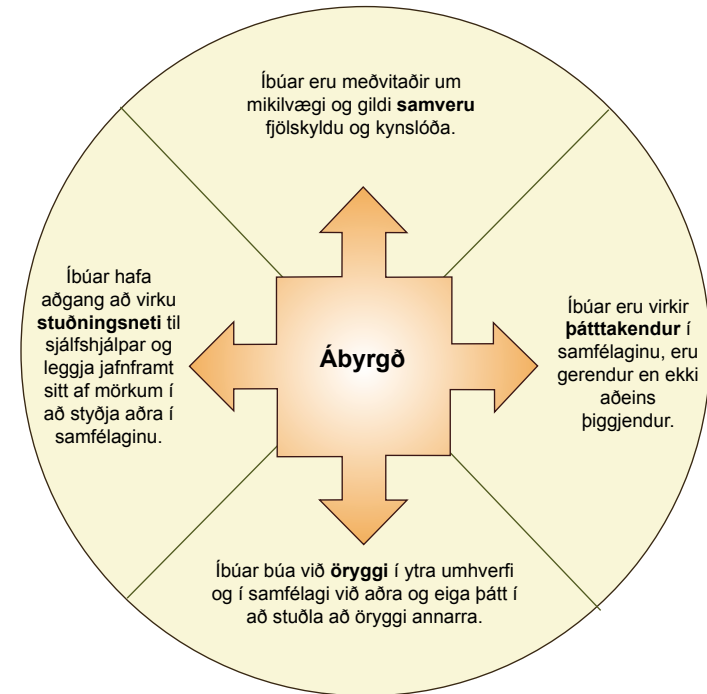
Íbúar eru meðvitaðir um mikilvægi og gildi **samveru** fjölskyldu og kynslóða.

Íbúar hafa aðgang að virku **stuðningsneti** til sjálfshjálpar og leggja jafnframt sitt af mörkum í að styðja aðra í samfélaginu.

**Ábyrgð**

Íbúar eru virkir **þátttakendur** í samfélaginu, eru gerendur en ekki aðeins þiggjendur.

Íbúar búa við **öryggi** í ytra umhverfi og í samfélagi við aðra og eiga þátt í að stuðla að öryggi annarra.